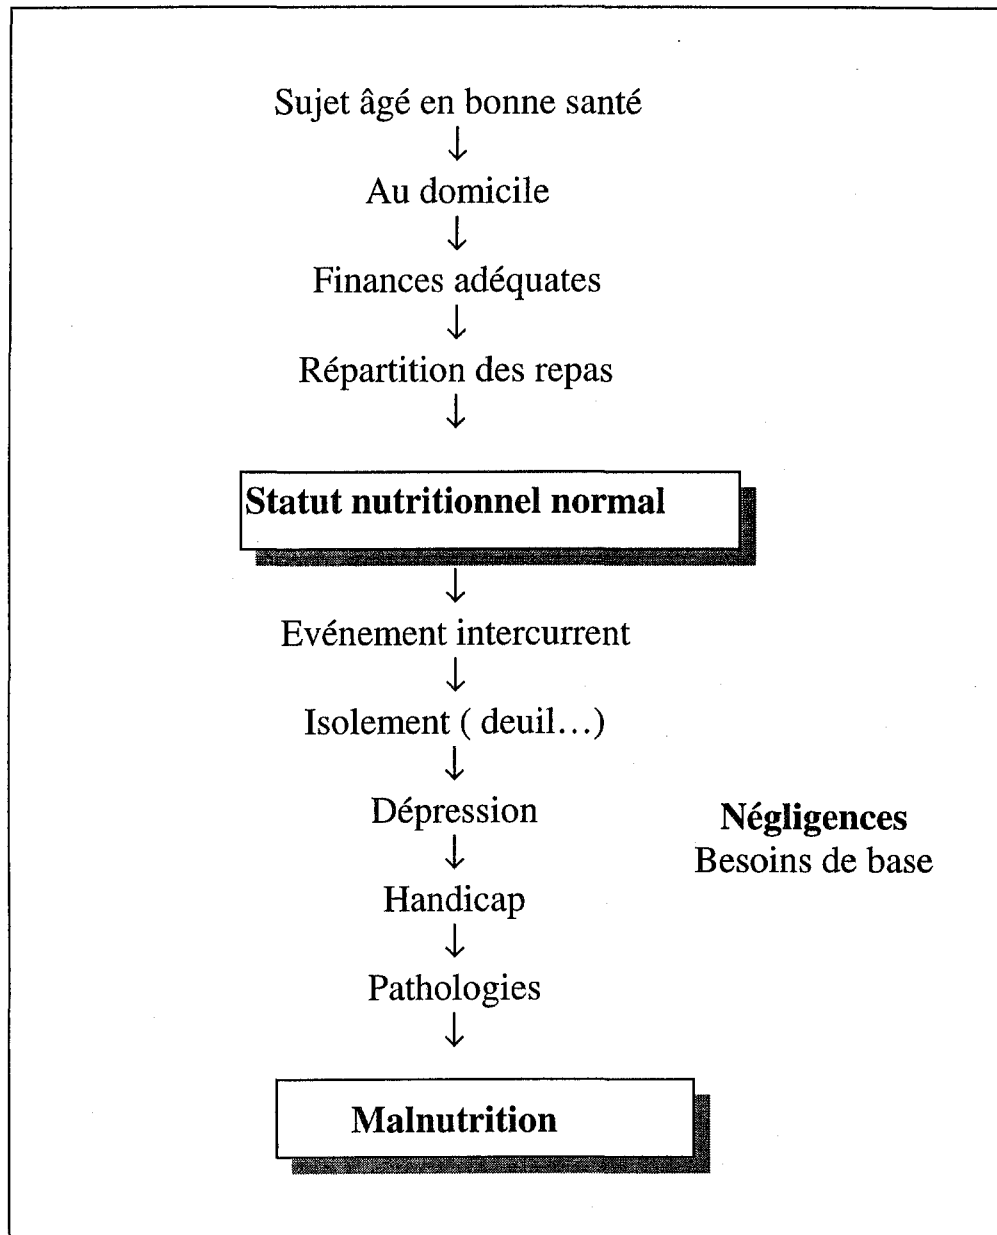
Sujet âgé en bonne santé
↓
Au domicile
↓
Finances adéquates
↓
Répartition des repas
↓
**Statut nutritionnel normal**
↓
Evénement intercurrent
↓
Isolement ( deuil…)
↓
Dépression
↓
Handicap
↓
Pathologies
↓
**Malnutrition**

**Négligences**
Besoins de base